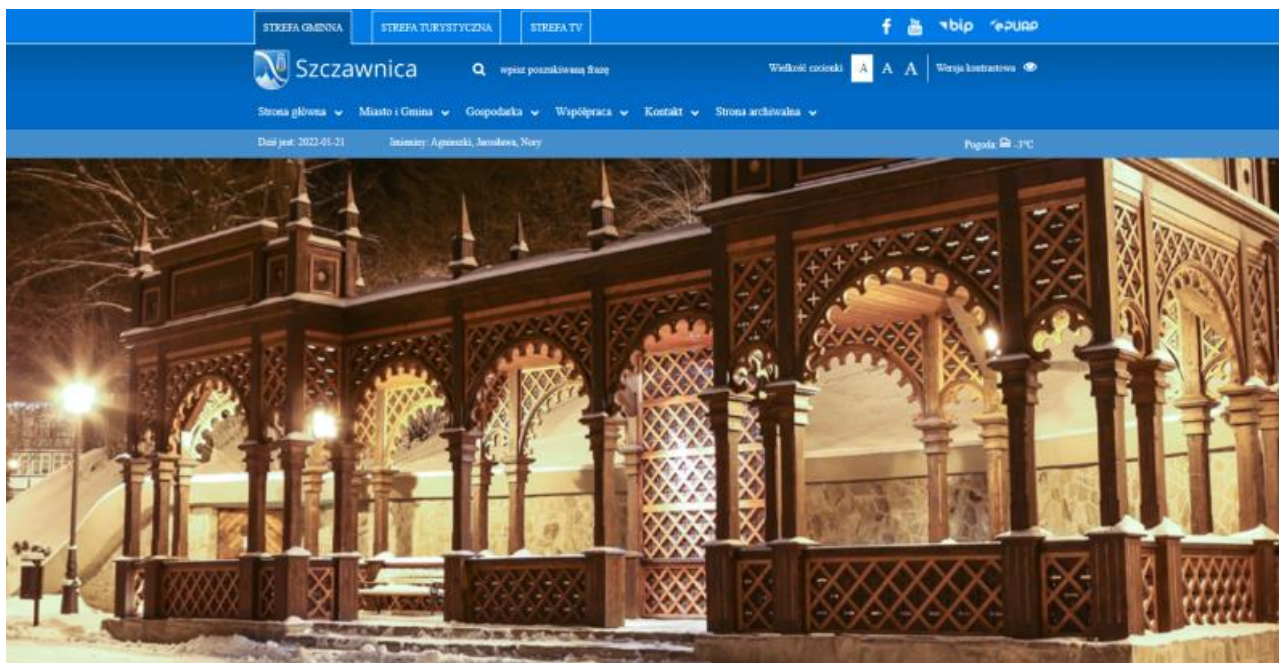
STREFA GMINNA STREFA TURYSTYCZNA STREFA TV

bip epuap

Szczawnica

wpisz poszukiwaną frazę

Wielkość czcionki A A A Wersja kontrastowa

Strona główna Miasto i Gmina Gospodarka Współpraca Kontakt Strona archiwalna

Dziś jest: 2022-01-21 Imieniny: Agnieszki, Jarosława, Nory

Pogoda: -3°C